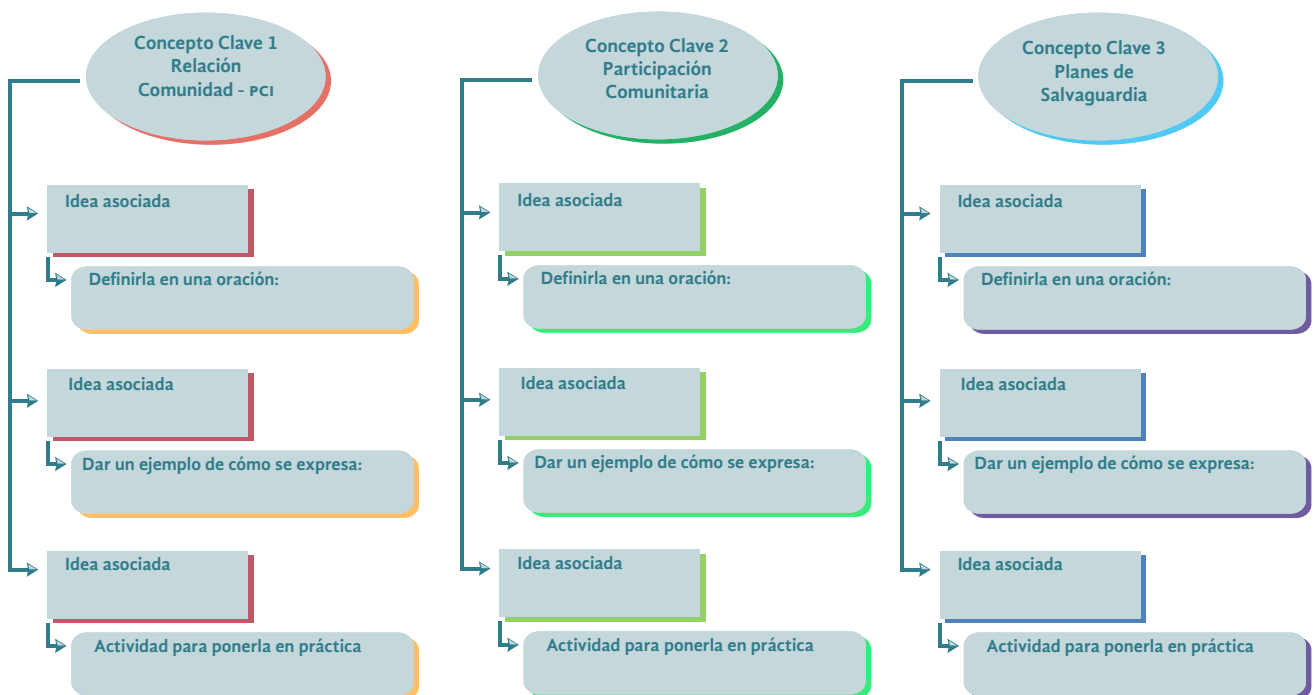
Concepto Clave 1
Relación
Comunidad - PCI

Idea asociada

Definirla en una oración:

Idea asociada

Dar un ejemplo de cómo se expresa:

Idea asociada

Actividad para ponerla en práctica

Concepto Clave 2
Participación
Comunitaria

Idea asociada

Definirla en una oración:

Idea asociada

Dar un ejemplo de cómo se expresa:

Idea asociada

Actividad para ponerla en práctica

Concepto Clave 3
Planes de
Salvaguardia

Idea asociada

Definirla en una oración:

Idea asociada

Dar un ejemplo de cómo se expresa:

Idea asociada

Actividad para ponerla en práctica